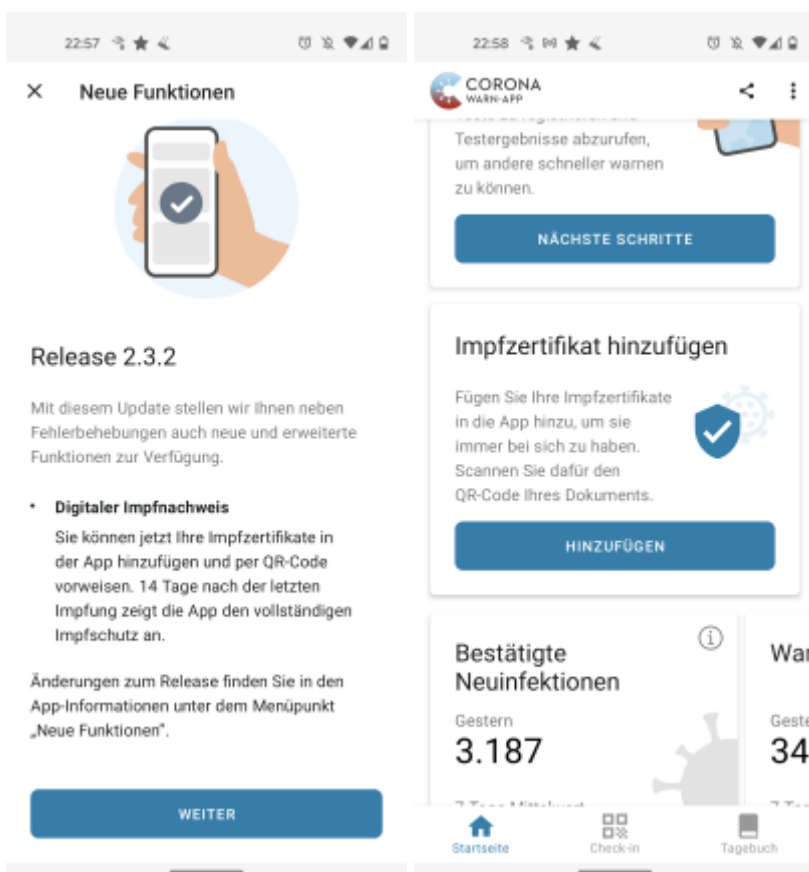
22:57

Neue Funktionen

Release 2.3.2

Mit diesem Update stellen wir Ihnen neben Fehlerbehebungen auch neue und erweiterte Funktionen zur Verfügung.

• Digitaler Impfnachweis
Sie können jetzt Ihre Impfzertifikate in der App hinzufügen und per QR-Code vorweisen. 14 Tage nach der letzten Impfung zeigt die App den vollständigen Impfschutz an.

Änderungen zum Release finden Sie in den App-Informationen unter dem Menüpunkt „Neue Funktionen".

WEITER

22:58

CORONA WARN-APP

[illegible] Testergebnisse abzurufen, um andere schneller warnen zu können.

NÄCHSTE SCHRITTE

Impfzertifikat hinzufügen

Fügen Sie Ihre Impfzertifikate in die App hinzu, um sie immer bei sich zu haben. Scannen Sie dafür den QR-Code Ihres Dokuments.

HINZUFÜGEN

Bestätigte Neuinfektionen

Gestern
3.187

War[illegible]
Geste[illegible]
34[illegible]

Startseite
Check-in
Tagebuch